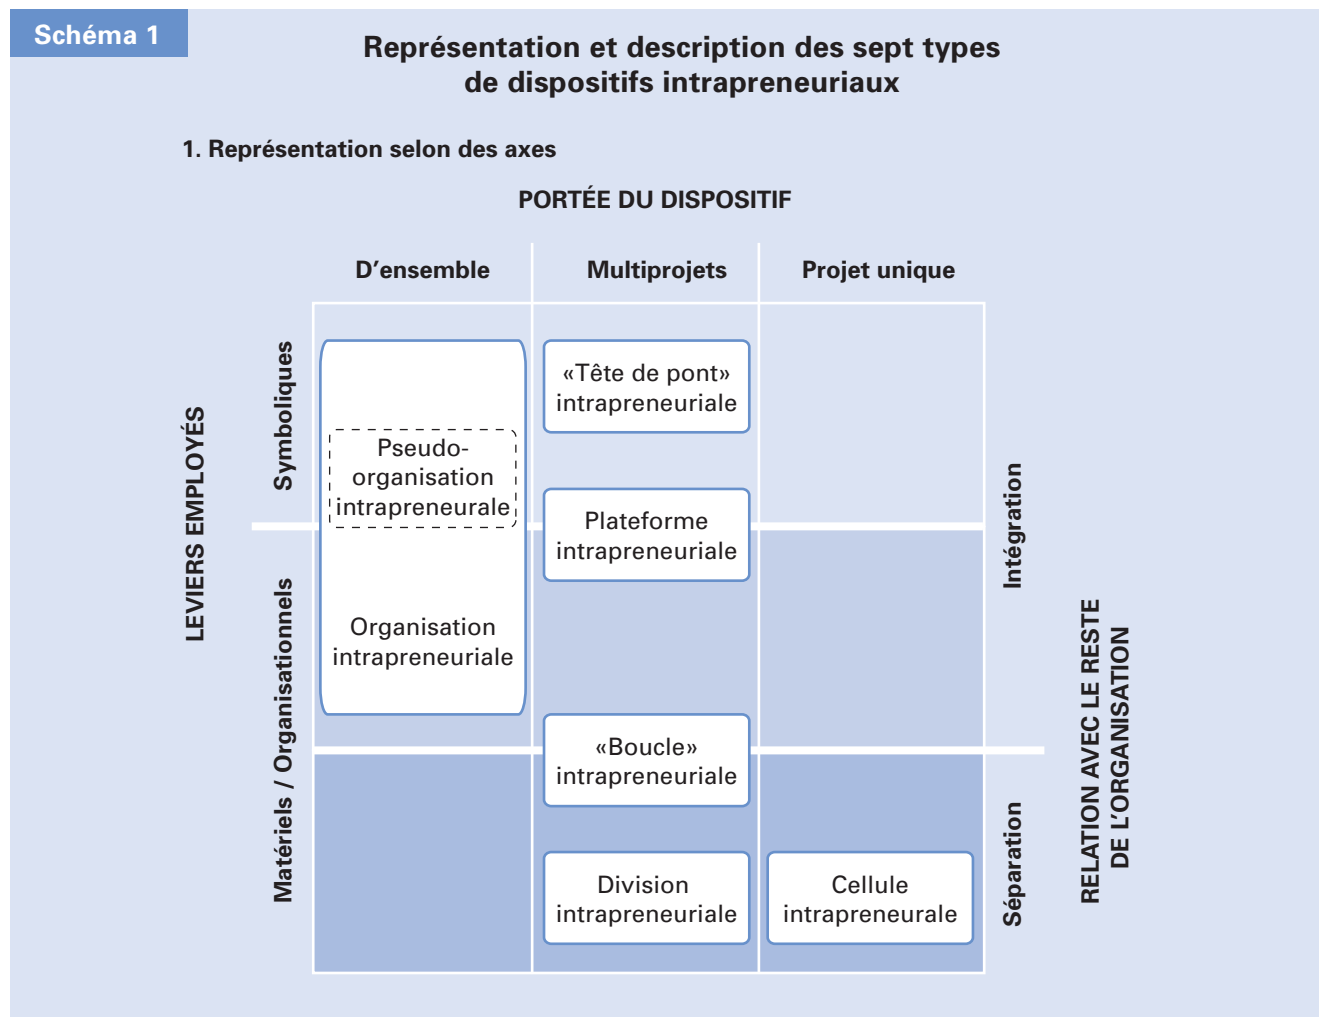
Schéma 1

Représentation et description des sept types de dispositifs intrapreneuriaux

1. Représentation selon des axes

PORTÉE DU DISPOSITIF

D'ensemble

Multiprojets

Projet unique

LEVIERS EMPLOYÉS

Symboliques

Matériels / Organisationnels

Pseudo-organisation intrapreneurale

Organisation intrapreneuriale

«Tête de pont» intrapreneuriale

Plateforme intrapreneuriale

«Boucle» intrapreneuriale

Division intrapreneuriale

Cellule intrapreneurale

Intégration

Séparation

RELATION AVEC LE RESTE DE L'ORGANISATION